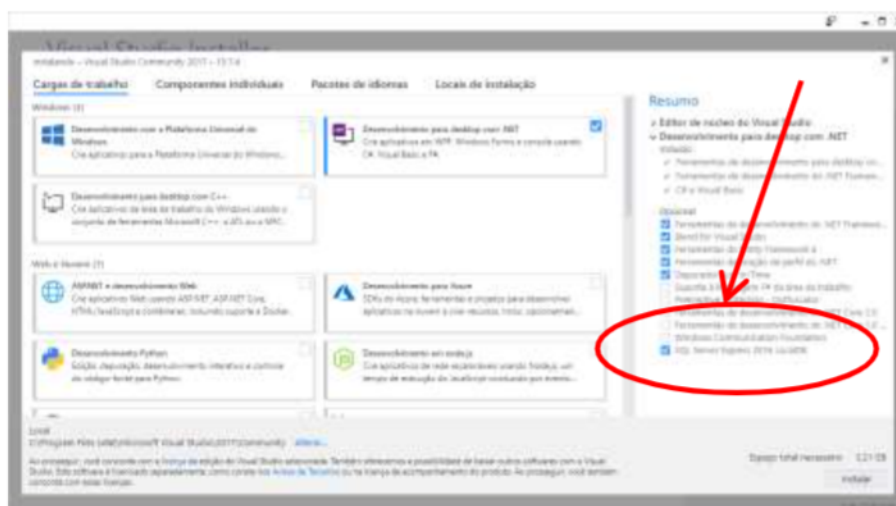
Visual Studio Installer

Instalando — Visual Studio Community 2017 — 15.7.4

Cargas de trabalho | Componentes individuais | Pacotes de idiomas | Locais de instalação

Windows (3)

Desenvolvimento com a Plataforma Universal do Windows
Crie aplicativos para a Plataforma Universal do Windows...

Desenvolvimento para desktop com .NET
Crie aplicativos em WPF, Windows Forms e console usando C#, Visual Basic e F#.

Desenvolvimento para desktop com C++
Crie aplicativos de área de trabalho do Windows usando o conjunto de ferramentas Microsoft C++, ATL ou MFC.

Web e Nuvem (7)

ASP.NET e desenvolvimento Web
Crie aplicativos Web usando ASP.NET, ASP.NET Core, HTML/JavaScript e contêineres, incluindo suporte a Docker.

Desenvolvimento para Azure
SDKs do Azure, ferramentas e projetos para desenvolver aplicativos na nuvem e criar recursos.

Desenvolvimento Python
Edição, depuração, desenvolvimento interativo e controle do código-fonte para Python.

Desenvolvimento em Node.js
Crie aplicativos de rede escalonáveis usando Node.js, um tempo de execução do JavaScript orientado por eventos.

Resumo
> Editor de núcleo do Visual Studio
v Desenvolvimento para desktop com .NET
Incluído
✓ Ferramentas de desenvolvimento para desktop co...
✓ Ferramentas de desenvolvimento do .NET Frame...
✓ C# e Visual Basic
Opcional
Ferramentas de desenvolvimento do .NET Framew...
Blend for Visual Studio
Ferramentas do Entity Framework 6
Ferramentas de criação de perfil do .NET
Depuração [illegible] Time
Suporte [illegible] F# da área de trabalho
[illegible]
Ferramentas de desenvolvimento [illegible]
Ferramentas de desenvolvimento do .NET Core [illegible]
Windows Communication Foundation
SQL Server Express 2016 LocalDB

Local
C:\Program Files (x86)\Microsoft Visual Studio\2017\Community Alterar...

Ao prosseguir, você concorda com a licença da edição do Visual Studio selecionada. Também oferecemos a possibilidade de baixar outros software com o Visual Studio. Este software é licenciado separadamente, como consta nos Avisos de Terceiros ou na licença de acompanhamento do produto. Ao prosseguir, você também concorda com essas licenças.

Espaço total necessário 2,21 GB

Instalar